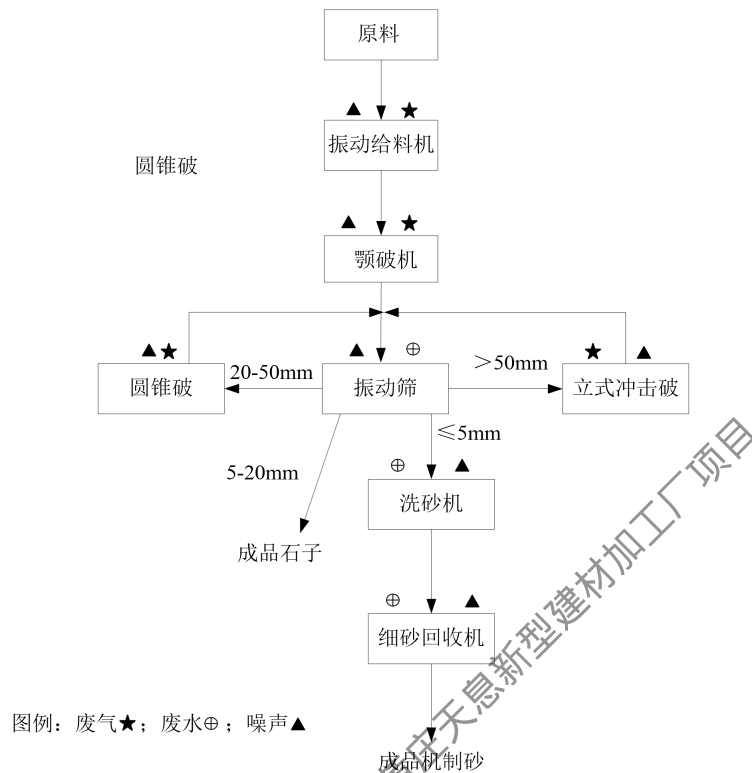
原料

▲ ★

振动给料机

圆锥破

▲ ★

颚破机

▲★

圆锥破

20-50mm

▲ ⊕

振动筛

＞50mm

★ ▲

立式冲击破

≤5mm

5-20mm

⊕ ▲

洗砂机

成品石子

⊕ ▲

细砂回收机

图例：废气★；废水⊕；噪声▲

成品机制砂

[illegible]天息新型建材加工厂项目